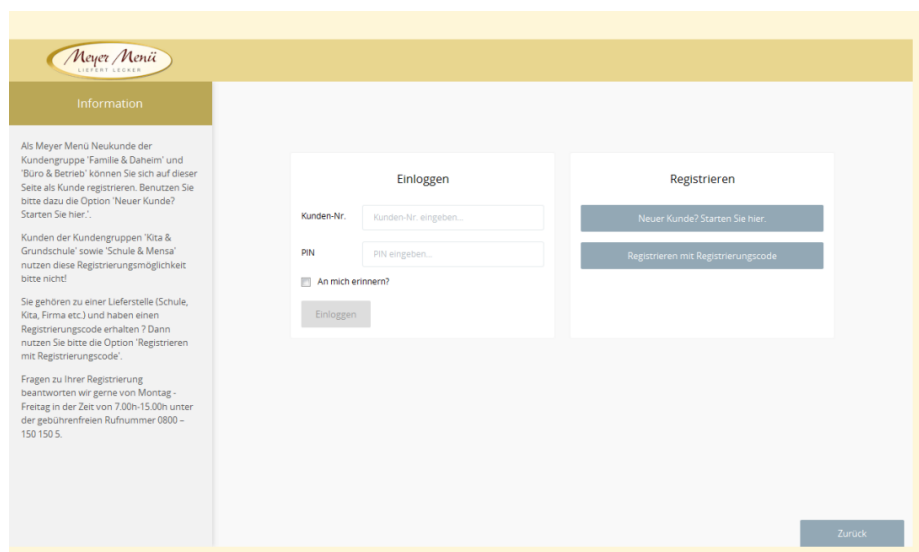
Meyer Menü
LIEFERT LECKER

Information

Als Meyer Menü Neukunde der Kundengruppe 'Familie & Daheim' und 'Büro & Betrieb' können Sie sich auf dieser Seite als Kunde registrieren. Benutzen Sie bitte dazu die Option 'Neuer Kunde? Starten Sie hier.'.

Kunden der Kundengruppen 'Kita & Grundschule' sowie 'Schule & Mensa' nutzen diese Registrierungsmöglichkeit bitte nicht!

Sie gehören zu einer Lieferstelle (Schule, Kita, Firma etc.) und haben einen Registrierungscode erhalten ? Dann nutzen Sie bitte die Option 'Registrieren mit Registrierungscode'.

Fragen zu Ihrer Registrierung beantworten wir gerne von Montag - Freitag in der Zeit von 7.00h-15.00h unter der gebührenfreien Rufnummer 0800 – 150 150 5.

Einloggen

Kunden-Nr.
Kunden-Nr. eingeben...

PIN
PIN eingeben...

An mich erinnern?

Einloggen

Registrieren

Neuer Kunde? Starten Sie hier.

Registrieren mit Registrierungscode

Zurück